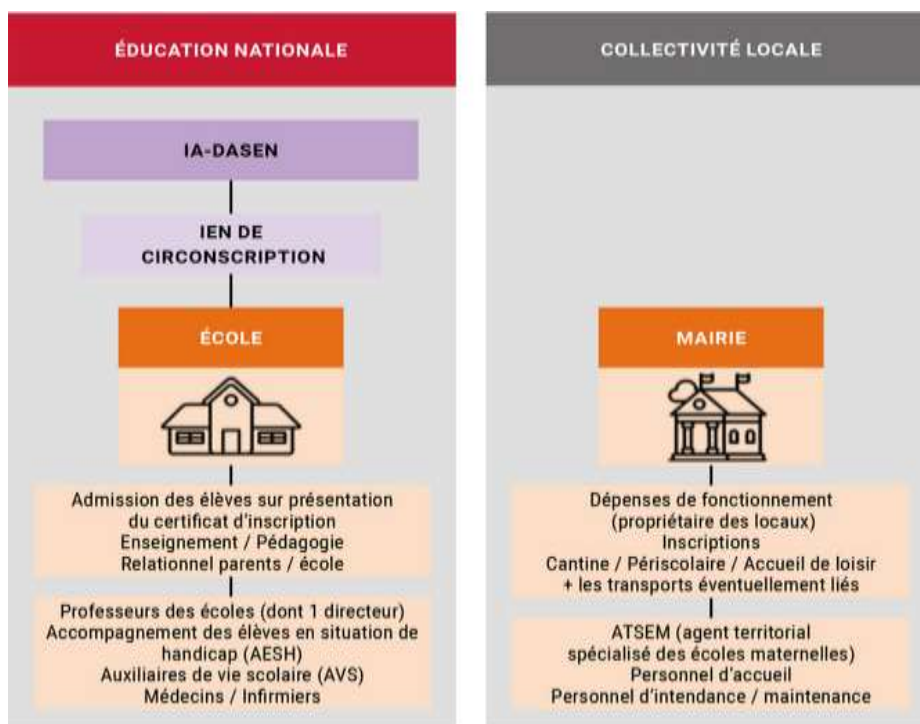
ÉDUCATION NATIONALE

IA-DASEN

IEN DE CIRCONSCRIPTION

ÉCOLE

Admission des élèves sur présentation du certificat d'inscription
Enseignement / Pédagogie
Relationnel parents / école

Professeurs des écoles (dont 1 directeur)
Accompagnement des élèves en situation de handicap (AESH)
Auxiliaires de vie scolaire (AVS)
Médecins / Infirmiers

COLLECTIVITÉ LOCALE

MAIRIE

Dépenses de fonctionnement (propriétaire des locaux)
Inscriptions
Cantine / Périscolaire / Accueil de loisir + les transports éventuellement liés

ATSEM (agent territorial spécialisé des écoles maternelles)
Personnel d'accueil
Personnel d'intendance / maintenance